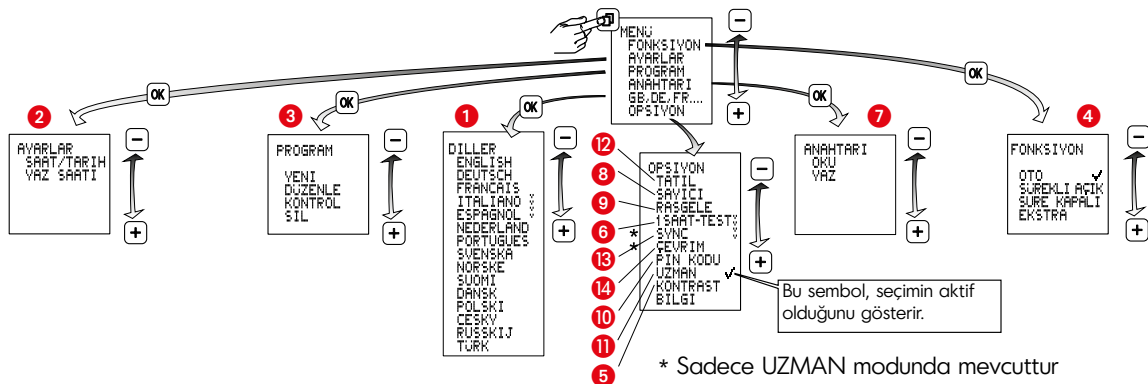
MENU
FONKSIYON
AYARLAR
PROGRAM
ANAHTARI
GB.DE.FR....
OPSIYON

OK
OK
OK
OK
OK

2
AYARLAR
SAAT/TARIH
YAZ SAATI

3
PROGRAM
YENI
DÜZENLE
KONTROL
SIL

1
DILLER
ENGLISH
DEUTSCH
FRANÇAIS
ITALIANO
ESPAGNOL
NEDERLAND
PORTUGUES
SVENSKA
NORSKE
SUOMI
DANSK
POLSKI
CESKY
RUSSKIJ
TÜRK

OPSIYON
12 TATIL
8 SAYICI
9 RASGELE
6 1SAAT-TEST
* SYNC
* ÇEVRIM
13 PIN KODU
14 UZMAN
10 KONTRAST
11 BILGI
5

7
ANAHTARI
OKU
YAZ

4
FONKSIYON
OTO
SÜREKLI AÇIK
SÜRE KAPALI
EKSTRA

Bu sembol, seçimin aktif olduğunu gösterir.

* Sadece UZMAN modunda mevcuttur